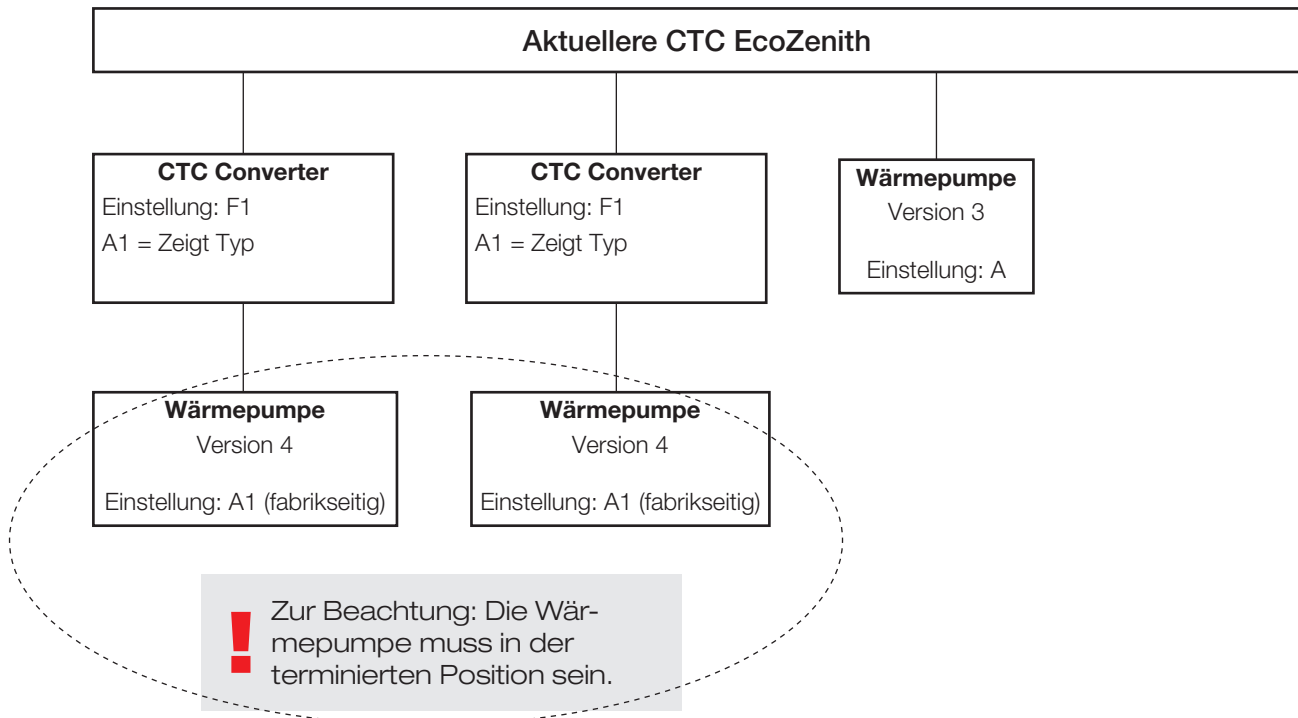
Aktuellere CTC EcoZenith

CTC Converter
Einstellung: F1
A1 = Zeigt Typ

CTC Converter
Einstellung: F1
A1 = Zeigt Typ

Wärmepumpe
Version 3
Einstellung: A

Wärmepumpe
Version 4
Einstellung: A1 (fabrikseitig)

Wärmepumpe
Version 4
Einstellung: A1 (fabrikseitig)

!
Zur Beachtung: Die Wärmepumpe muss in der terminierten Position sein.